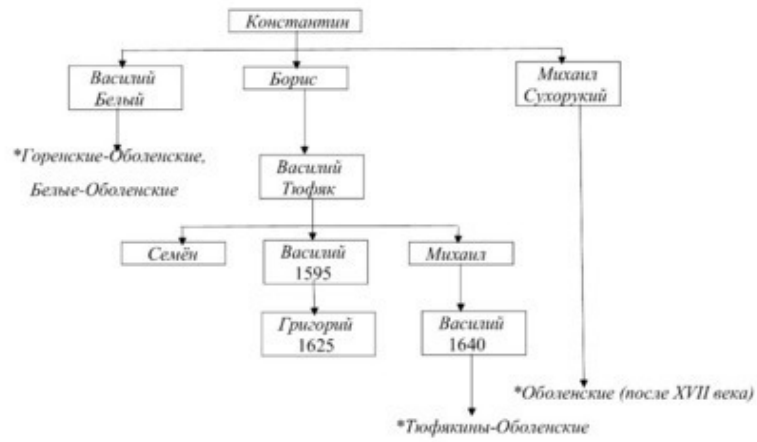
Константин

Василий Белый

Борис

Михаил Сухорукий

*Горенские-Оболенские, Белые-Оболенские

Василий Тюфяк

Семён

Василий 1595

Михаил

Григорий 1625

Василий 1640

*Оболенские (после XVII века)

*Тюфякины-Оболенские